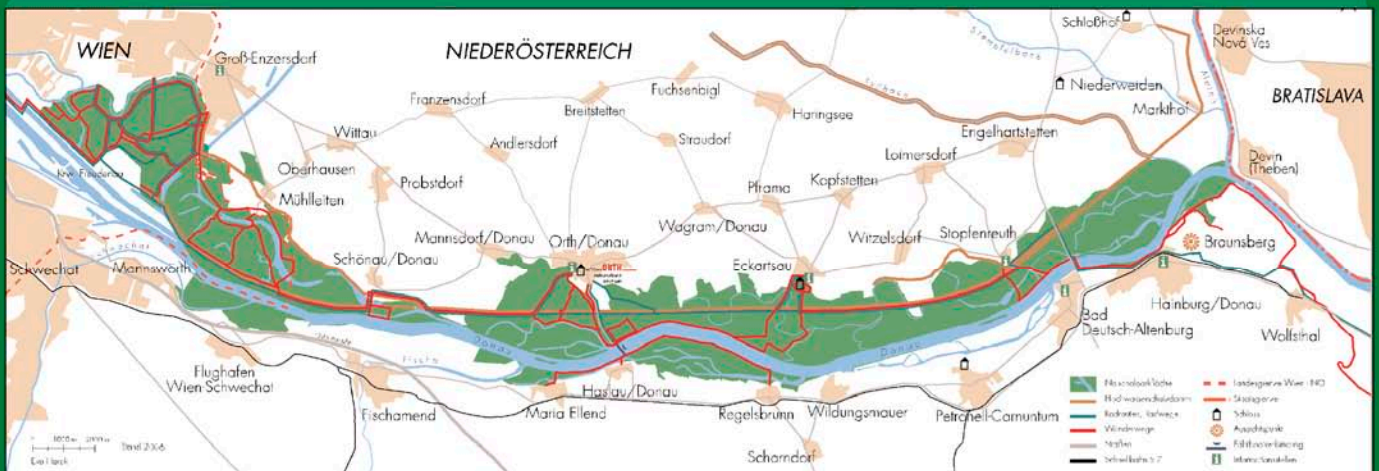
WIEN
NIEDERÖSTERREICH
BRATISLAVA
Groß-Enzersdorf
Franzensdorf
Breitstetten
Fuchsenbigl
Haringsee
Schloßhof
Devinska Nová Ves
Niederweiden
Markthof
Wittau
Andlersdorf
Straudorf
Engelhartstetten
Oberhausen
Loimersdorf
Probstdorf
Pframa
Kopfstetten
Devin (Theben)
Mühlleiten
Wagram/Donau
Witzelsdorf
Stopfenreuth
Mannsdorf/Donau
Orth/Donau
Schönau/Donau
Braunsberg
Schwechat
Mannswörth
Eckartsau
Hainburg/Donau
Bad Deutsch-Altenburg
Wolfsthal
Flughafen Wien-Schwechat
Haslau/Donau
Fischamend
Maria Ellend
Regelsbrunn
Wildungsmauer
Petronell-Carnuntum
Scharndorf
Donau
Donau
Donau
ORTH
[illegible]
Stempfelbach
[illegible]
Nationalparkfläche
Hochwasserschutzdamm
Radrouten, Radwege
Wanderwege
Straßen
Schnellbahn S 7
Landesgrenze Wien / NÖ
Staatsgrenze
Schloss
Aussichtspunkt
Fähre
Informationsstellen
Stand 2006